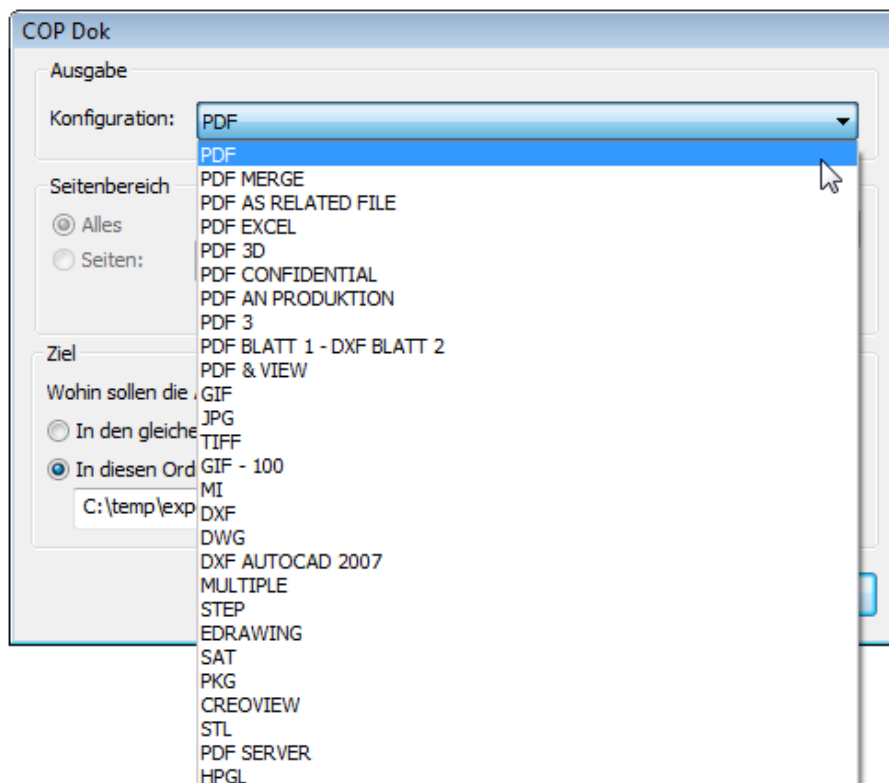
COP Dok

Ausgabe

Konfiguration: PDF

PDF
PDF MERGE
PDF AS RELATED FILE
PDF EXCEL
PDF 3D
PDF CONFIDENTIAL
PDF AN PRODUKTION
PDF 3
PDF BLATT 1 - DXF BLATT 2
PDF & VIEW
GIF
JPG
TIFF
GIF - 100
MI
DXF
DWG
DXF AUTOCAD 2007
MULTIPLE
STEP
EDRAWING
SAT
PKG
CREOVIEW
STL
PDF SERVER
HPGL

Seitenbereich
Alles
Seiten:

Ziel
Wohin sollen die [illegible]
In den gleiche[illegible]
In diesen Ord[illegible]
C:\temp\exp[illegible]